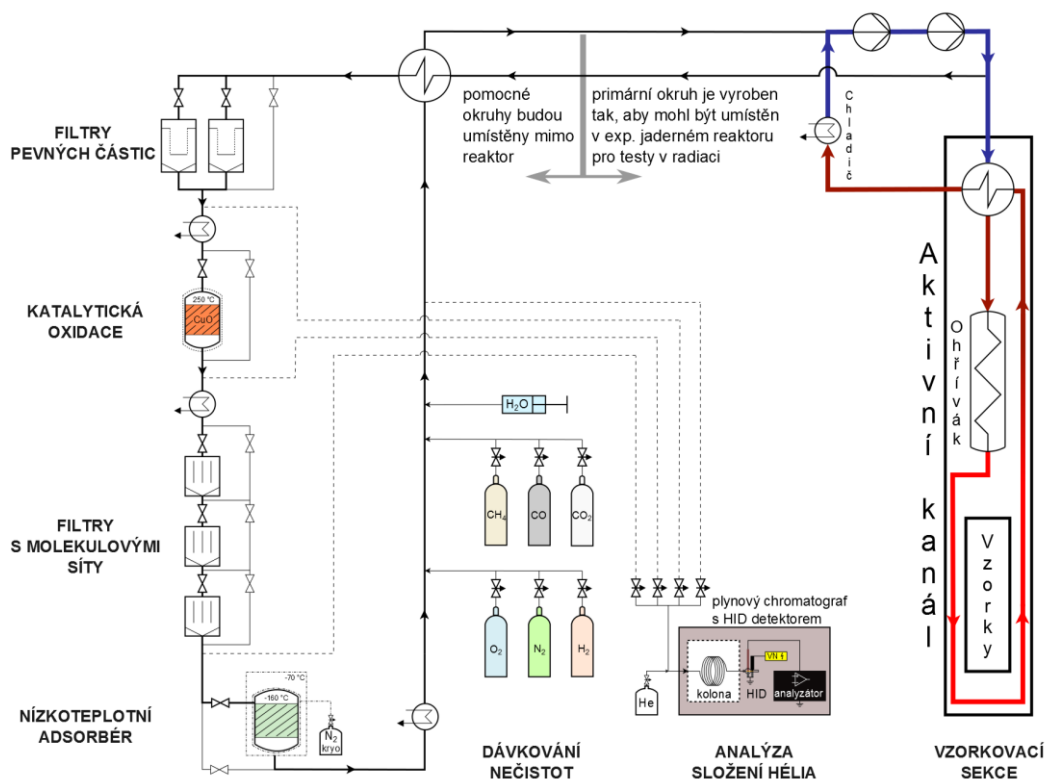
pomocné okruhy budou umístěny mimo reaktor

primární okruh je vyroben tak, aby mohl být umístěn v exp. jaderném reaktoru pro testy v radiaci

Chladič

FILTRY PEVNÝCH ČÁSTIC

KATALYTICKÁ OXIDACE

250 °C
CuO

$H_2O$

$CH_4$
CO
$CO_2$

FILTRY S MOLEKULOVÝMI SÍTY

$O_2$
$N_2$
$H_2$

Aktivní kanál

Ohřívák

Vzorky

plynový chromatograf s HID detektorem

VN

kolona
HID
analyzátor

He

-70 °C
-160 °C

$N_2$ kryo

NÍZKOTEPLOTNÍ ADSORBÉR

DÁVKOVÁNÍ NEČISTOT

ANALÝZA SLOŽENÍ HÉLIA

VZORKOVACÍ SEKCE